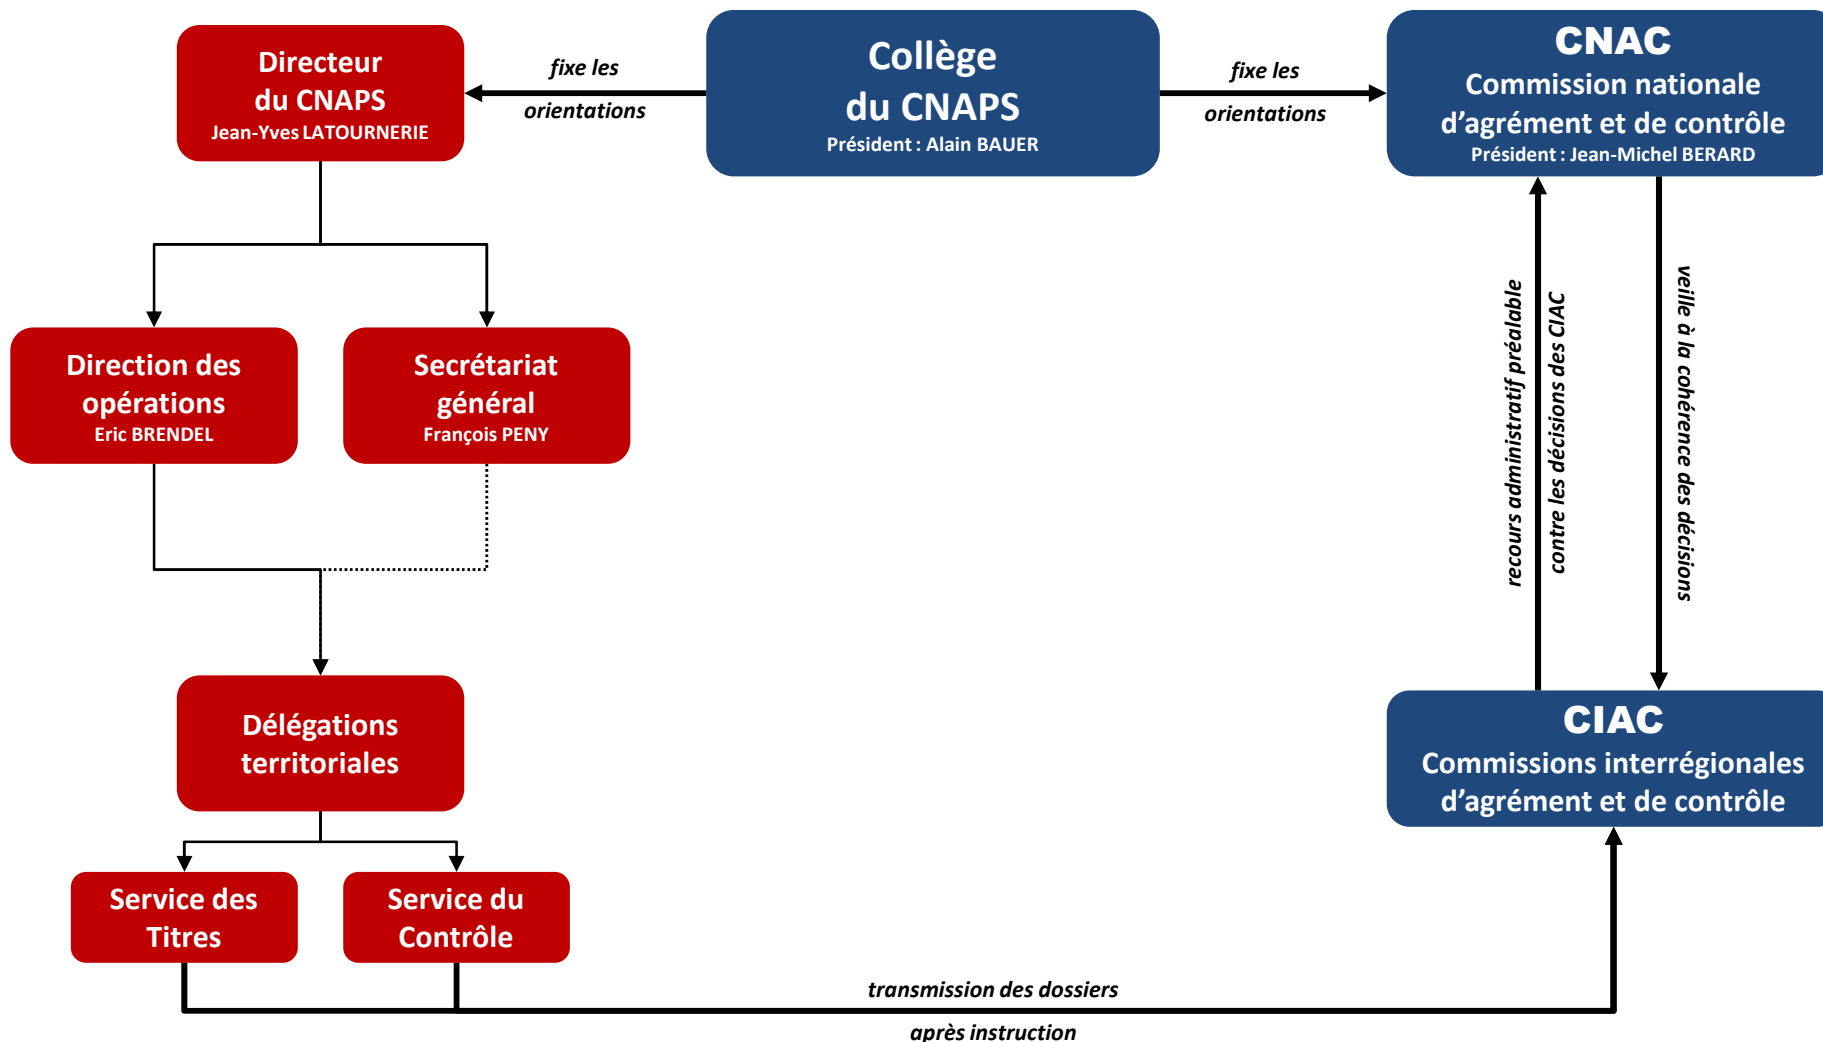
Directeur du CNAPS
Jean-Yves LATOURNERIE

fixe les orientations

Collège du CNAPS
Président : Alain BAUER

fixe les orientations

CNAC
Commission nationale d'agrément et de contrôle
Président : Jean-Michel BERARD

Direction des opérations
Eric BRENDEL

Secrétariat général
François PENY

recours administratif préalable contre les décisions des CIAC

veille à la cohérence des décisions

Délégations territoriales

CIAC
Commissions interrégionales d'agrément et de contrôle

Service des Titres

Service du Contrôle

transmission des dossiers après instruction